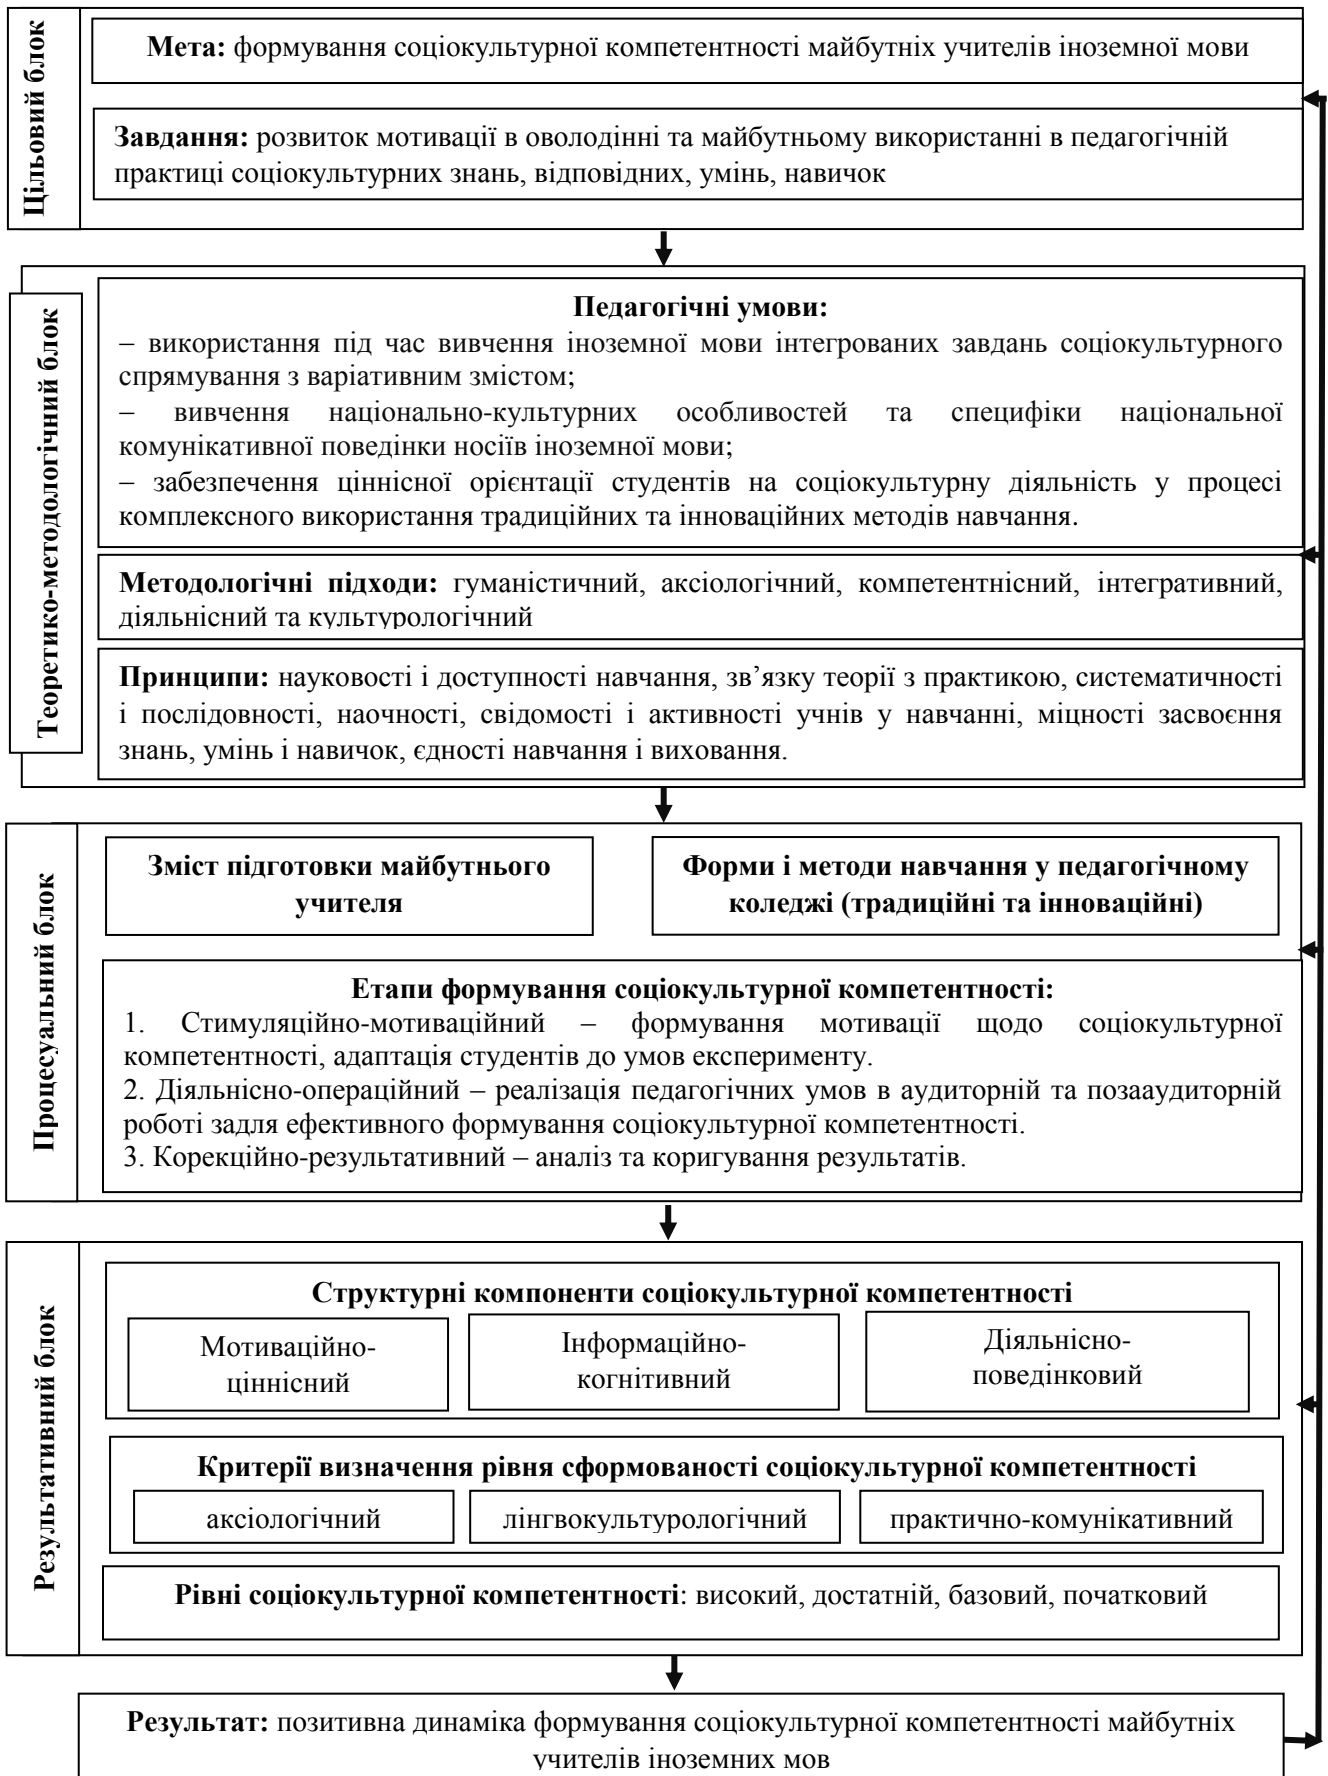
Цільовий блок

Мета: формування соціокультурної компетентності майбутніх учителів іноземної мови

Завдання: розвиток мотивації в оволодінні та майбутньому використанні в педагогічній практиці соціокультурних знань, відповідних, умінь, навичок

Теоретико-методологічний блок

Педагогічні умови:
– використання під час вивчення іноземної мови інтегрованих завдань соціокультурного спрямування з варіативним змістом;
– вивчення національно-культурних особливостей та специфіки національної комунікативної поведінки носіїв іноземної мови;
– забезпечення ціннісної орієнтації студентів на соціокультурну діяльність у процесі комплексного використання традиційних та інноваційних методів навчання.

Методологічні підходи: гуманістичний, аксіологічний, компетентнісний, інтегративний, діяльнісний та культурологічний

Принципи: науковості і доступності навчання, зв’язку теорії з практикою, систематичності і послідовності, наочності, свідомості і активності учнів у навчанні, міцності засвоєння знань, умінь і навичок, єдності навчання і виховання.

Процесуальний блок

Зміст підготовки майбутнього учителя

Форми і методи навчання у педагогічному коледжі (традиційні та інноваційні)

Етапи формування соціокультурної компетентності:
1. Стимуляційно-мотиваційний – формування мотивації щодо соціокультурної компетентності, адаптація студентів до умов експерименту.
2. Діяльнісно-операційний – реалізація педагогічних умов в аудиторній та позааудиторній роботі задля ефективного формування соціокультурної компетентності.
3. Корекційно-результативний – аналіз та коригування результатів.

Результативний блок

Структурні компоненти соціокультурної компетентності

Мотиваційно-ціннісний

Інформаційно-когнітивний

Діяльнісно-поведінковий

Критерії визначення рівня сформованості соціокультурної компетентності

аксіологічний

лінгвокультурологічний

практично-комунікативний

Рівні соціокультурної компетентності: високий, достатній, базовий, початковий

Результат: позитивна динаміка формування соціокультурної компетентності майбутніх учителів іноземних мов